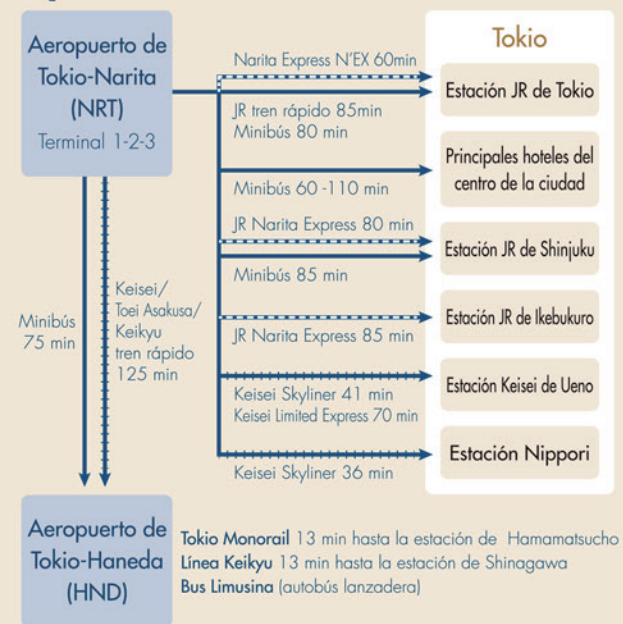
Aeropuerto de Tokio-Narita (NRT)
Terminal 1-2-3

Tokio

Narita Express N'EX 60min
Estación JR de Tokio
JR tren rápido 85min
Minibús 80 min

Principales hoteles del centro de la ciudad
Minibús 60 -110 min

JR Narita Express 80 min
Estación JR de Shinjuku
Minibús 85 min

JR Narita Express 85 min
Estación JR de Ikebukuro

Keisei Skyliner 41 min
Keisei Limited Express 70 min
Estación Keisei de Ueno

Estación Nippori
Keisei Skyliner 36 min

Minibús 75 min

Keisei/ Toei Asakusa/ Keikyu tren rápido 125 min

Aeropuerto de Tokio-Haneda (HND)

Tokio Monorail 13 min hasta la estación de Hamamatsucho
Línea Keikyu 13 min hasta la estación de Shinagawa
Bus Limusina (autobús lanzadera)